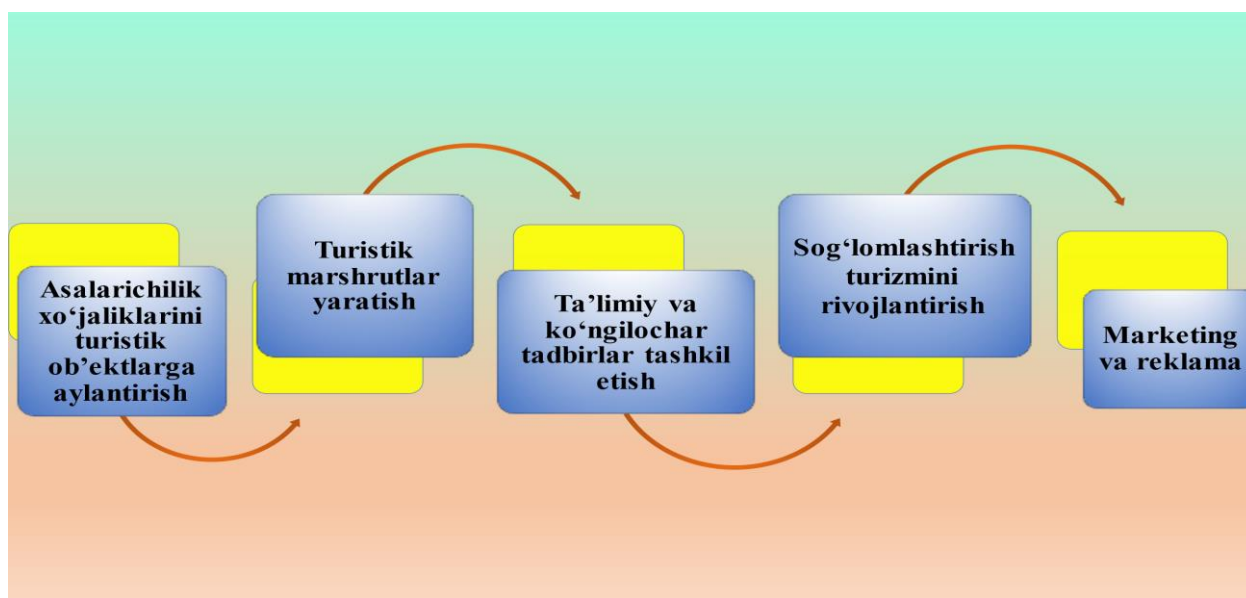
Asalarichilik xo‘jaliklarini turistik ob’ektlarga aylantirish

Turistik marshrutlar yaratish

Ta’limiy va ko‘ngilochar tadbirlar tashkil etish

Sog‘lomlashtirish turizmini rivojlantirish

Marketing va reklama